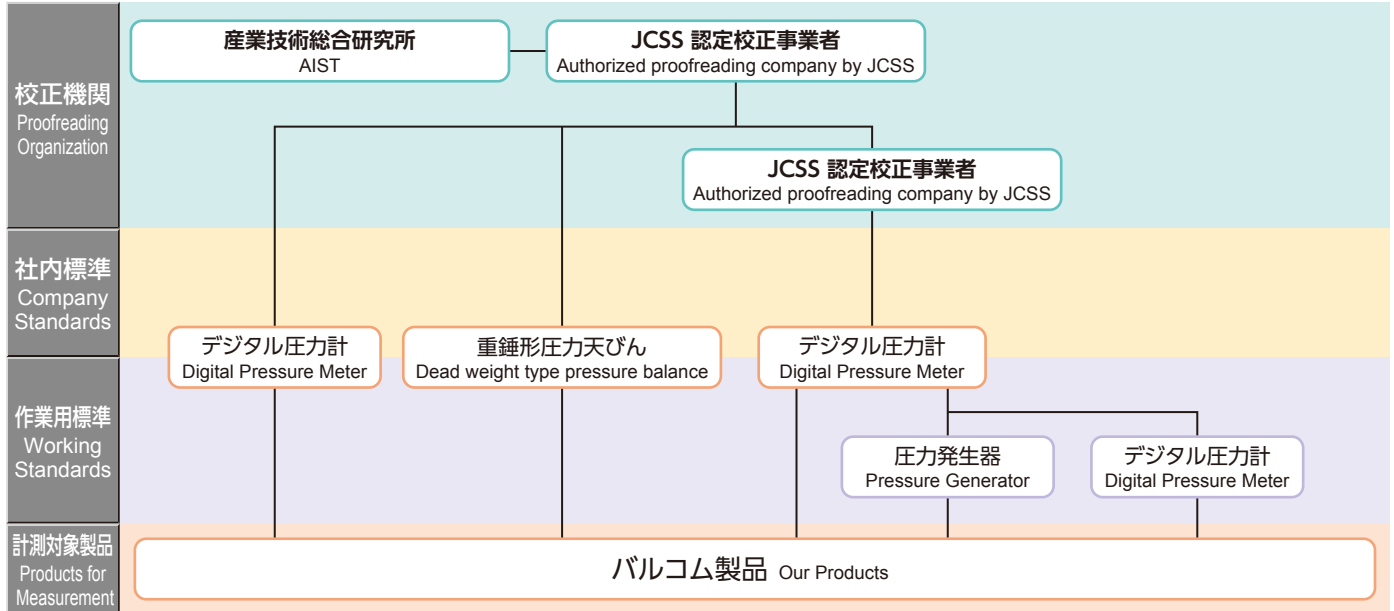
校正機関
Proofreading Organization

産業技術総合研究所
AIST

JCSS 認定校正事業者
Authorized proofreading company by JCSS

JCSS 認定校正事業者
Authorized proofreading company by JCSS

社内標準
Company Standards

デジタル圧力計
Digital Pressure Meter

重錘形圧力天びん
Dead weight type pressure balance

デジタル圧力計
Digital Pressure Meter

作業用標準
Working Standards

圧力発生器
Pressure Generator

デジタル圧力計
Digital Pressure Meter

計測対象製品
Products for Measurement

バルコム製品 Our Products